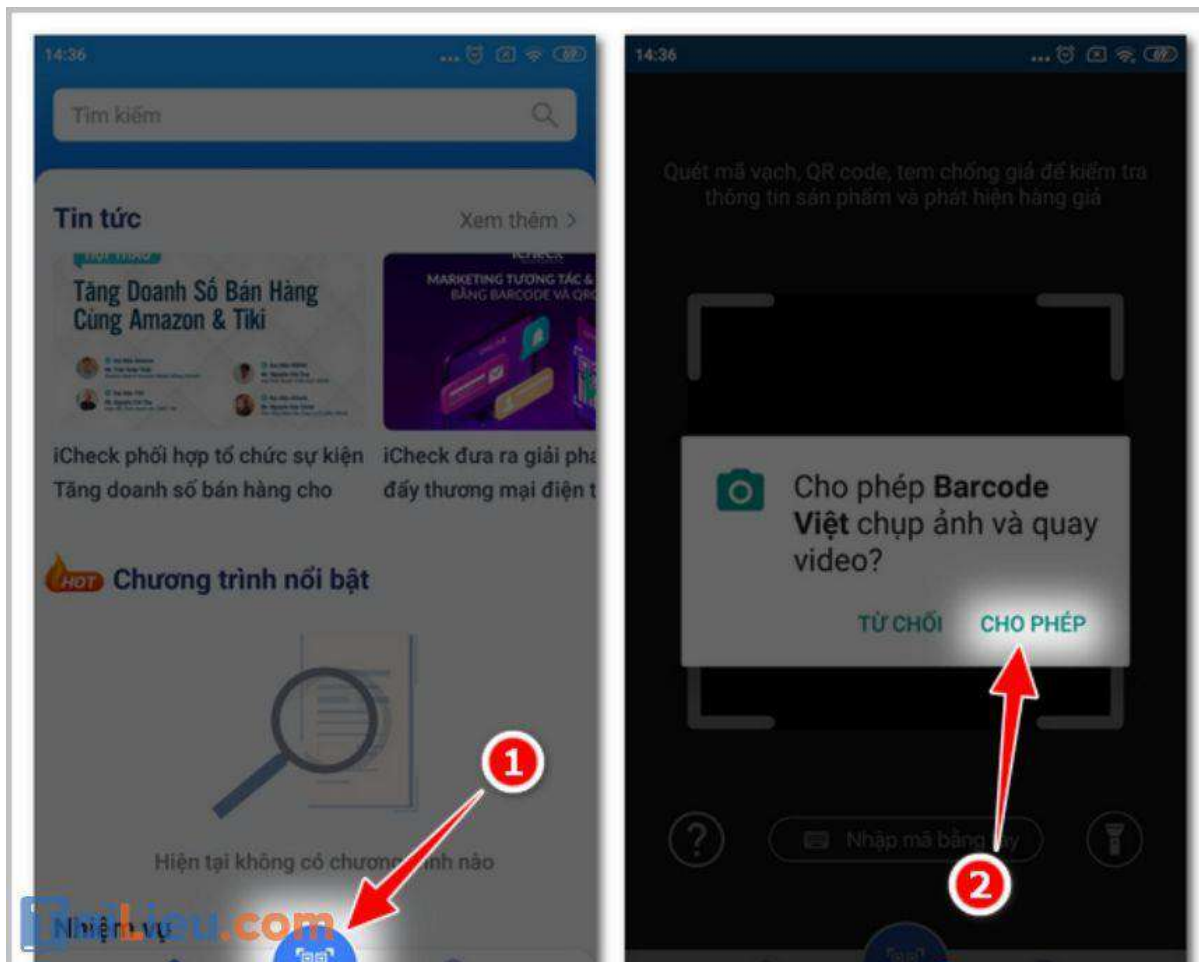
14:36

Tìm kiếm

Tin tức

Xem thêm >

Tăng Doanh Số Bán Hàng Cùng Amazon & Tiki

MARKETING TƯƠNG TÁC & BẰNG BARCODE VÀ QR

iCheck phối hợp tổ chức sự kiện Tăng doanh số bán hàng cho

iCheck đưa ra giải pha đẩy thương mại điện t

HOT Chương trình nổi bật

Hiện tại không có chươn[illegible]nh nào

Nhiệm vụ

1

TaiLieu.com

14:36

Quét mã vạch, QR code, tem chống giả để kiểm tra thông tin sản phẩm và phát hiện hàng giả

Cho phép Barcode Việt chụp ảnh và quay video?

TỪ CHỐI

CHO PHÉP

Nhập mã bằng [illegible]y

2